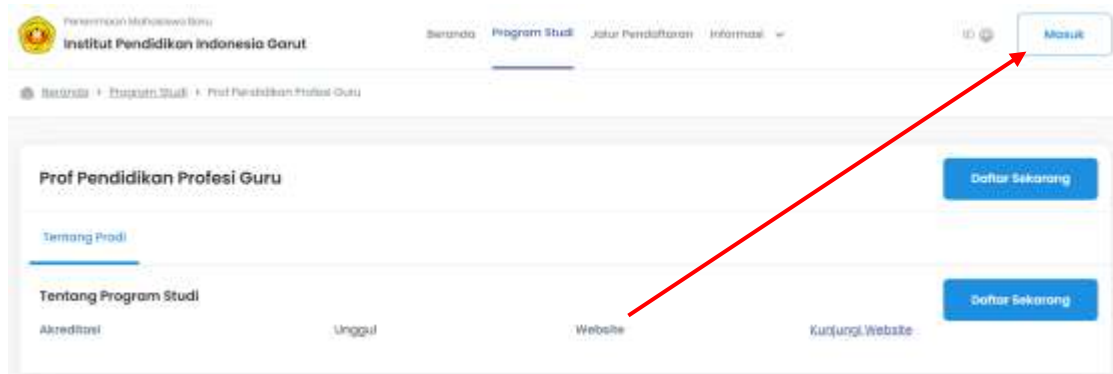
Penerimaan Mahasiswa Baru
Institut Pendidikan Indonesia Garut

Beranda Program Studi Jalur Pendaftaran Informasi

ID

Masuk

Beranda > Program Studi > Prof Pendidikan Profesi Guru

Prof Pendidikan Profesi Guru

Daftar Sekarang

Tentang Prodi

Tentang Program Studi

Daftar Sekarang

Akreditasi Unggul Website Kunjungi Website